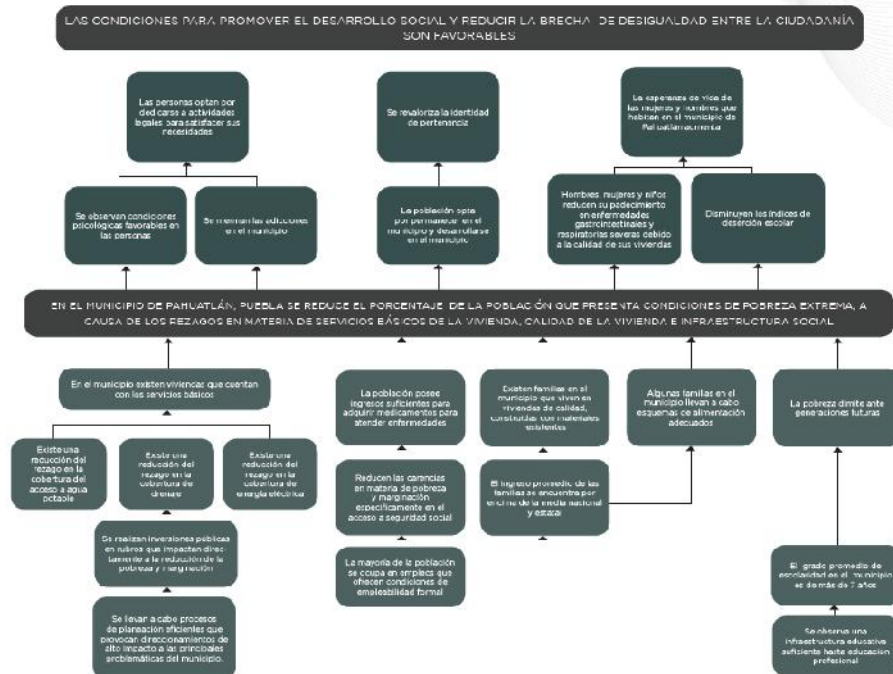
LAS CONDICIONES PARA PROMOVER EL DESARROLLO SOCIAL Y REDUCIR LA BRECHA DE DESIGUALDAD ENTRE LA CIUDADANÍA SON FAVORABLES

Las personas optan por dedicarse a actividades legales para satisfacer sus necesidades

Se revaloriza la identidad de pertenencia

La esperanza de vida de las mujeres y hombres que habitan en el municipio de Pahuatlán aumenta

Se observan condiciones psicológicas favorables en las personas

Se mantienen las adicciones en el municipio

La población opta por permanecer en el municipio y desarrollarse en el municipio

Hombres, mujeres y niños reducen su padecimiento en enfermedades gastrointestinales y respiratorias severas debido a la calidad de sus viviendas

Disminuyen los índices de deserción escolar

EN EL MUNICIPIO DE PAHUATLÁN, PUEBLA SE REDUCE EL PORCENTAJE DE LA POBLACIÓN QUE PRESENTA CONDICIONES DE POBREZA EXTREMA, A CAUSA DE LOS REZAGOS EN MATERIA DE SERVICIOS BÁSICOS DE LA VIVIENDA, CALIDAD DE LA VIVIENDA E INFRAESTRUCTURA SOCIAL

En el municipio existen viviendas que cuentan con los servicios básicos

Existe una reducción del rezago en la cobertura del acceso a agua potable

Existe una reducción del rezago en la cobertura de drenaje

Existe una reducción del rezago en la cobertura de energía eléctrica

Se realizan inversiones públicas en rubros que impacten directamente a la reducción de la pobreza y marginación

Se llevan a cabo procesos de planeación eficientes que provocan direccionamientos de alto impacto a las principales problemáticas del municipio.

La población posee ingresos suficientes para adquirir medicamentos para atender enfermedades

Reducen las carencias en materia de pobreza y marginación específicamente en el acceso a seguridad social

La mayoría de la población se ocupa en empleos que ofrecen condiciones de empleabilidad formal

Existen familias en el municipio que viven en viviendas de calidad, construidas con materiales resistentes

El ingreso promedio de las familias se encuentra por encima de la media nacional y estatal

Algunas familias en el municipio llevan a cabo esquemas de alimentación adecuados

La pobreza disminuye ante generaciones futuras

El grado promedio de escolaridad es el municipio es de más de 7 años

Se observa una infraestructura educativa suficiente hasta educación profesional